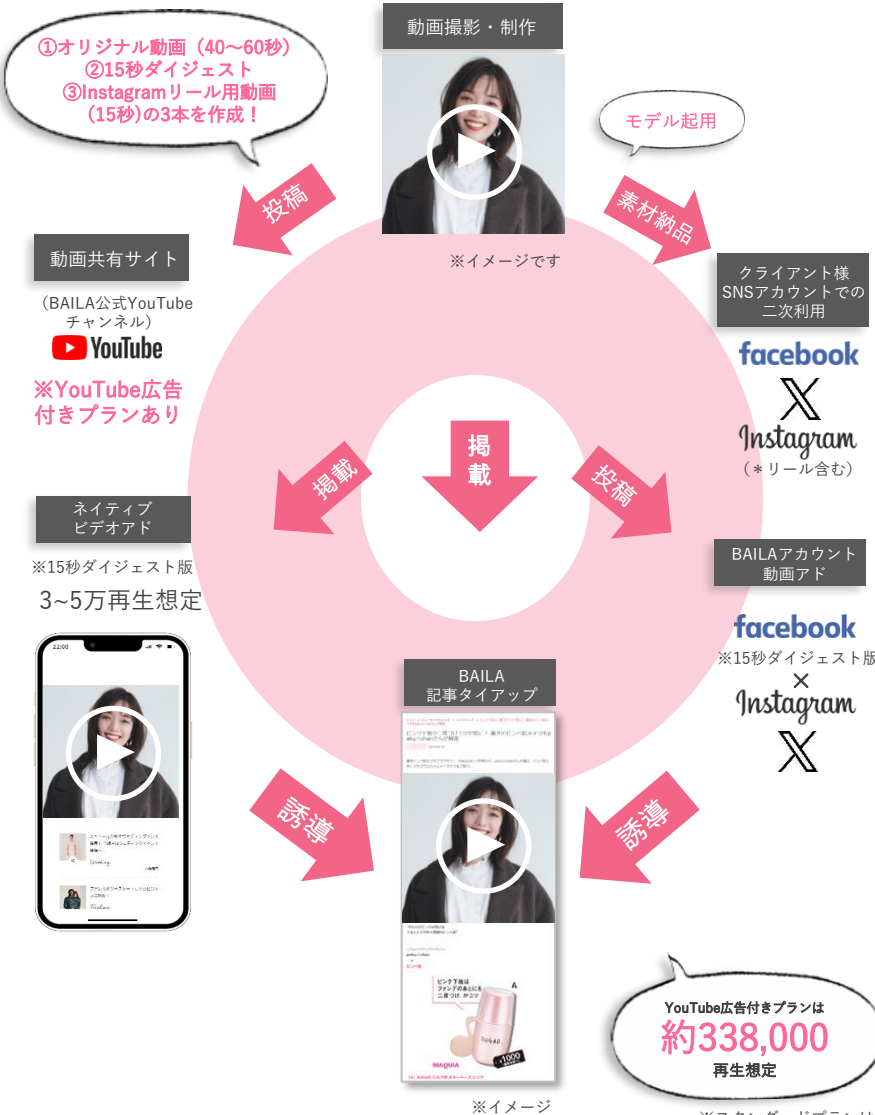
①オリジナル動画（40〜60秒）
②15秒ダイジェスト
③Instagramリール用動画（15秒）の3本を作成！

動画撮影・制作

モデル起用

投稿

素材納品

※イメージです

動画共有サイト

（BAILA公式YouTubeチャンネル）

YouTube

※YouTube広告付きプランあり

クライアント様SNSアカウントでの二次利用

facebook

X

Instagram

（＊リール含む）

掲載

掲載

投稿

ネイティブビデオアド

※15秒ダイジェスト版

3~5万再生想定

BAILAアカウント動画アド

facebook

※15秒ダイジェスト版

×

Instagram

X

22:00

BAILA
記事タイアップ

ピンク下地は

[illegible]

誘導

誘導

YouTube広告付きプランは
約338,000
再生想定

※イメージ

※スタンダードプランは